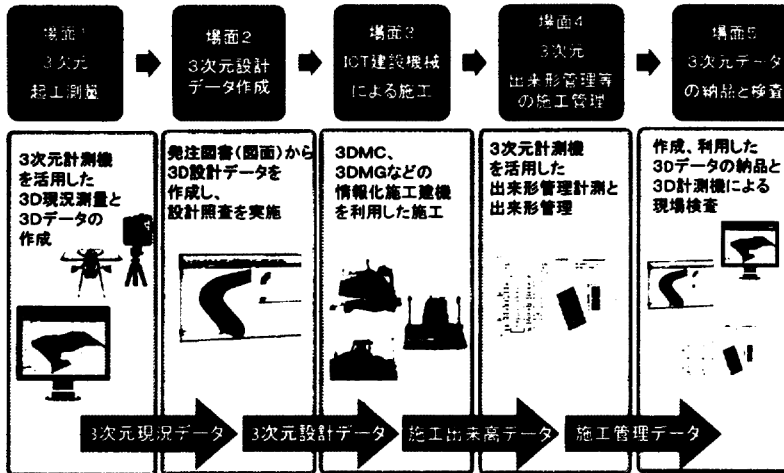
場面1
3次元
起工測量

場面2
3次元設計
データ作成

場面3
ICT建設機械
による施工

場面4
3次元
出来形管理等
の施工管理

場面5
3次元データ
の納品と検査

3次元計測機を活用した3D現況測量と3Dデータの作成

発注図書(図面)から3D設計データを作成し、設計照査を実施

3DMC、3DMGなどの情報化施工建機を利用した施工

3次元計測機を活用した出来形管理計測と出来形管理

作成、利用した3Dデータの納品と3D計測機による現場検査

3次元現況データ

3次元設計データ

施工出来高データ

施工管理データ